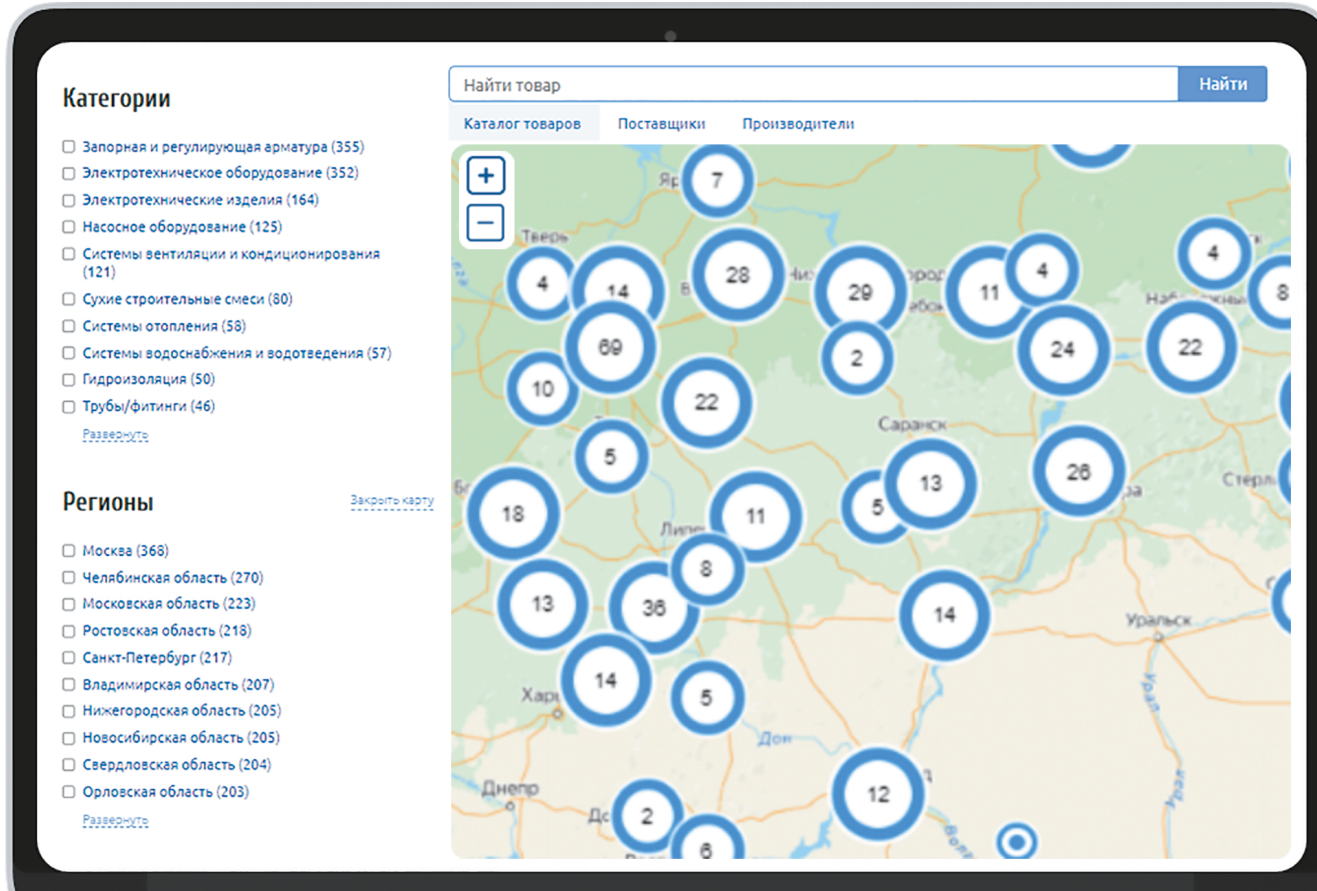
Категории

Запорная и регулирующая арматура (355)
Электротехническое оборудование (352)
Электротехнические изделия (164)
Насосное оборудование (125)
Системы вентиляции и кондиционирования (121)
Сухие строительные смеси (80)
Системы отопления (58)
Системы водоснабжения и водотведения (57)
Гидроизоляция (50)
Трубы/фитинги (46)
Развернуть

Регионы

Закрыть карту

Москва (368)
Челябинская область (270)
Московская область (223)
Ростовская область (218)
Санкт-Петербург (217)
Владимирская область (207)
Нижегородская область (205)
Новосибирская область (205)
Свердловская область (204)
Орловская область (203)
Развернуть

Найти товар
Найти

Каталог товаров
Поставщики
Производители

+
−

7
Тверь
4
14
28
29
11
4
4
8
69
2
24
22
10
22
Саранск
5
13
26
18
11
5
8
13
36
14
Уральск
14
5
Харь
Дон
Днепр
12
2
6
Урал
Стерл
Набережные